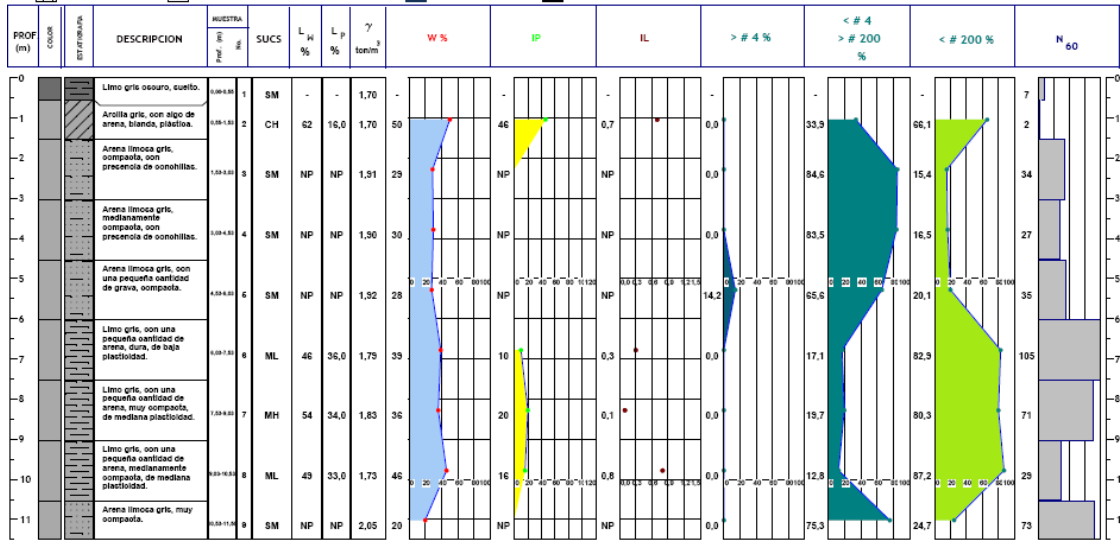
| PROF (m) | COLOR | ESTRATIGRAFIA | DESCRIPCION | MUESTRA Prof. (m) | No. | SUCS | $L_{w}$ % | $L_{P}$ % | $\gamma$ ton/m$^3$ | W % | IP | IL | > # 4 % | < # 4 > # 200 % | < # 200 % | $N_{60}$ |
|---|---|---|---|---|---|---|---|---|---|---|---|---|---|---|---|---|
| 0 | | | Limo gris oscuro, suelto. | 0,00-0,55 | 1 | SM | - | - | 1,70 | - | - | - | - | - | - | 7 |
| 1 | | | Arcilla gris, con algo de arena, blanda, plástica. | 0,55-1,53 | 2 | CH | 62 | 16,0 | 1,70 | 50 | 46 | 0,7 | 0,0 | 33,9 | 66,1 | 2 |
| 2 | | | Arena limosa gris, compacta, con presencia de conchillas. | 1,53-3,03 | 3 | SM | NP | NP | 1,91 | 29 | NP | NP | 0,0 | 84,6 | 15,4 | 34 |
| 3-4 | | | Arena limosa gris, medianamente compacta, con presencia de conchillas. | 3,03-4,53 | 4 | SM | NP | NP | 1,90 | 30 | NP | NP | 0,0 | 83,5 | 16,5 | 27 |
| 5 | | | Arena limosa gris, con una pequeña cantidad de grava, compacta. | 4,53-6,03 | 5 | SM | NP | NP | 1,92 | 28 | NP | NP | 14,2 | 65,6 | 20,1 | 35 |
| 6-7 | | | Limo gris, con una pequeña cantidad de arena, dura, de baja plasticidad. | 6,03-7,53 | 6 | ML | 46 | 36,0 | 1,79 | 39 | 10 | 0,3 | 0,0 | 17,1 | 82,9 | 105 |
| 8 | | | Limo gris, con una pequeña cantidad de arena, muy compacta, de mediana plasticidad. | 7,53-9,03 | 7 | MH | 54 | 34,0 | 1,83 | 36 | 20 | 0,1 | 0,0 | 19,7 | 80,3 | 71 |
| 9-10 | | | Limo gris, con una pequeña cantidad de arena, medianamente compacta, de mediana plasticidad. | 9,03-10,53 | 8 | ML | 49 | 33,0 | 1,73 | 46 | 16 | 0,8 | 0,0 | 12,8 | 87,2 | 29 |
| 11 | | | Arena limosa gris, muy compacta. | 10,53-11,50 | 9 | SM | NP | NP | 2,05 | 20 | NP | NP | 0,0 | 75,3 | 24,7 | 73 |

0 20 40 60 80 100
0 20 40 60 80 100 120
0,0 0,3 0,6 0,9 1,2 1,5
0 20 40 60 80 100
0 20 40 60 80 100
0 20 40 60 80 100

0 1 2 3 4 5 6 7 8 9 10 11